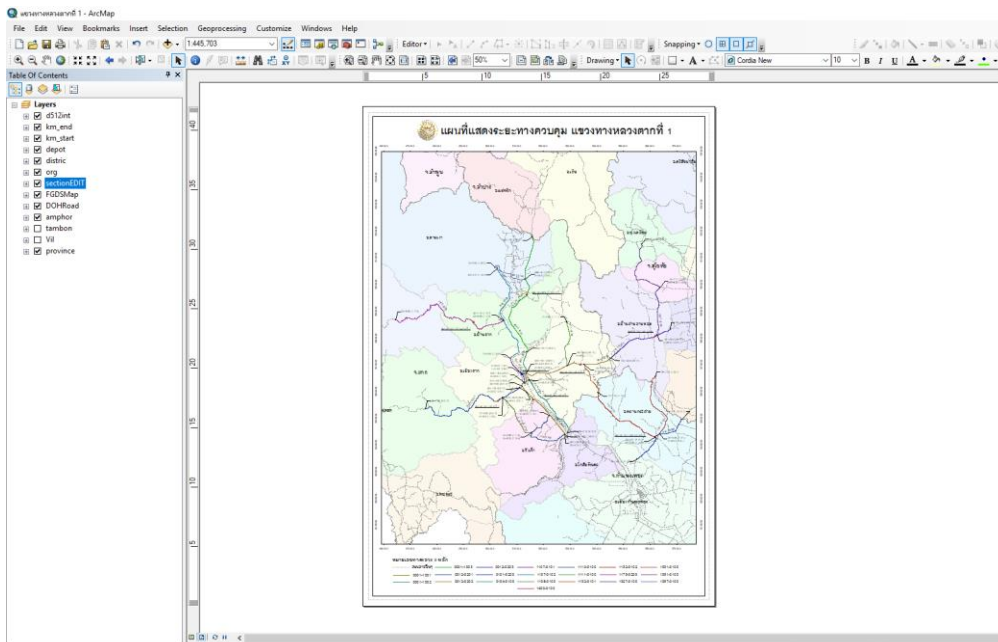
แขวงทางหลวงตากที่ 1 - ArcMap

File Edit View Bookmarks Insert Selection Geoprocessing Customize Windows Help

1:445,703

Editor▾

Snapping▾

Drawing▾

Cordia New

10

B I U A

Table Of Contents

Layers
d512int
km_end
km_start
depot
distric
org
sectionEDIT
FGDSMap
DOHRoad
amphor
tambon
Vil
province

5 10 15 20 25

40 35 30 25 20 15 10 5

แผนที่แสดงระยะทางควบคุม แขวงทางหลวงตากที่ 1

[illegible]